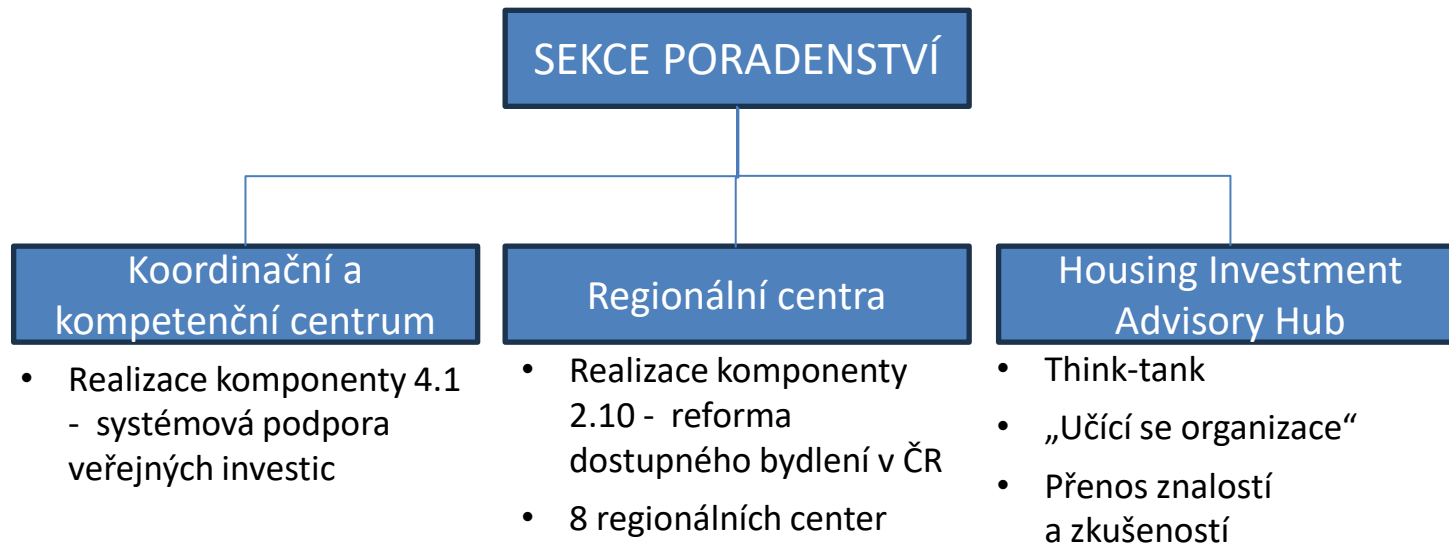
SEKCE PORADENSTVÍ

Koordinační a kompetenční centrum

- Realizace komponenty 4.1 - systémová podpora veřejných investic

Regionální centra

- Realizace komponenty 2.10 - reforma dostupného bydlení v ČR
- 8 regionálních center

Housing Investment Advisory Hub

- Think-tank
- „Učící se organizace“
- Přenos znalostí a zkušeností